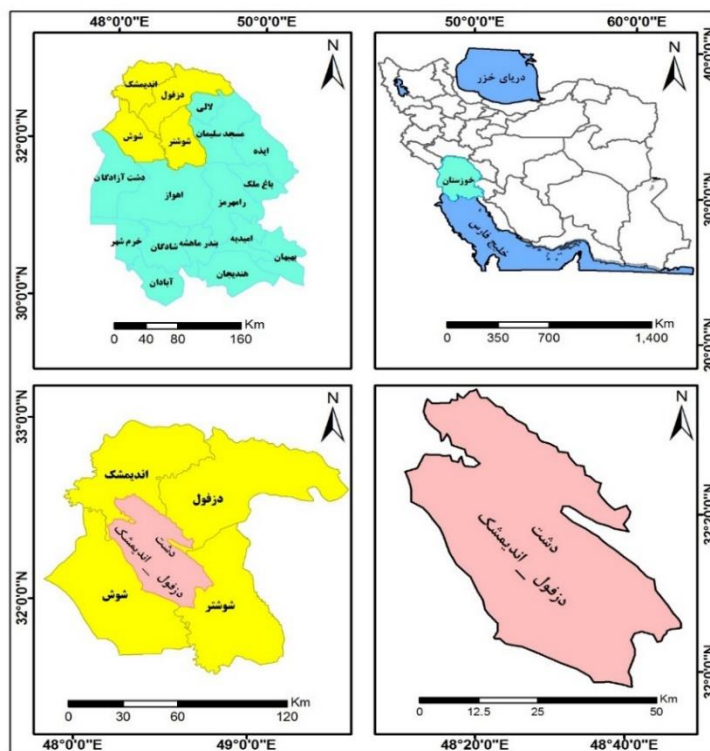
48°0'0"E
50°0'0"E
N
اندیمشک
دزفول
لالی
شوش
شوشتر
مسجد سلیمان
ایده
دشت آزادگان
باغ ملک
اهواز
رامهرمز
امیدیه
خرم شهر
بندر ماهشهر
شادگان
بهبهان
هندیجان
آبادان
32°0'0"N
30°0'0"N
Km
0 40 80 160

50°0'0"E
60°0'0"E
N
دریای خزر
خوزستان
خلیج فارس
40°0'0"N
30°0'0"N
20°0'0"N
Km
0 350 700 1,400

33°0'0"N
N
اندیمشک
دزفول
دشت اندیمشک _ دزفول
شوش
شوشتر
32°0'0"N
Km
0 30 60 120
48°0'0"E
49°0'0"E

N
دشت
اندیمشک _ دزفول
32°40'0"N
32°20'0"N
Km
0 12.5 25 50
48°20'0"E
48°40'0"E